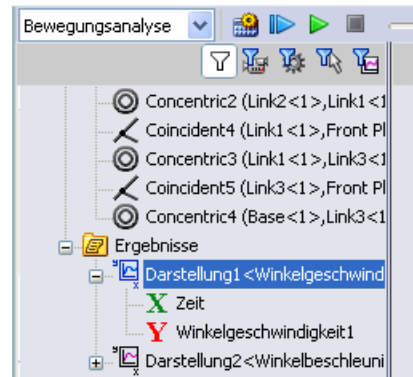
Bewegungsanalyse

Concentric2 (Link2<1>,Link1<1

Coincident4 (Link1<1>,Front Pl

Concentric3 (Link1<1>,Link3<1

Coincident5 (Link3<1>,Front Pl

Concentric4 (Base<1>,Link3<1

Ergebnisse

Darstellung1 <Winkelgeschwind

X Zeit

Y Winkelgeschwindigkeit1

Darstellung2<Winkelbeschleuni